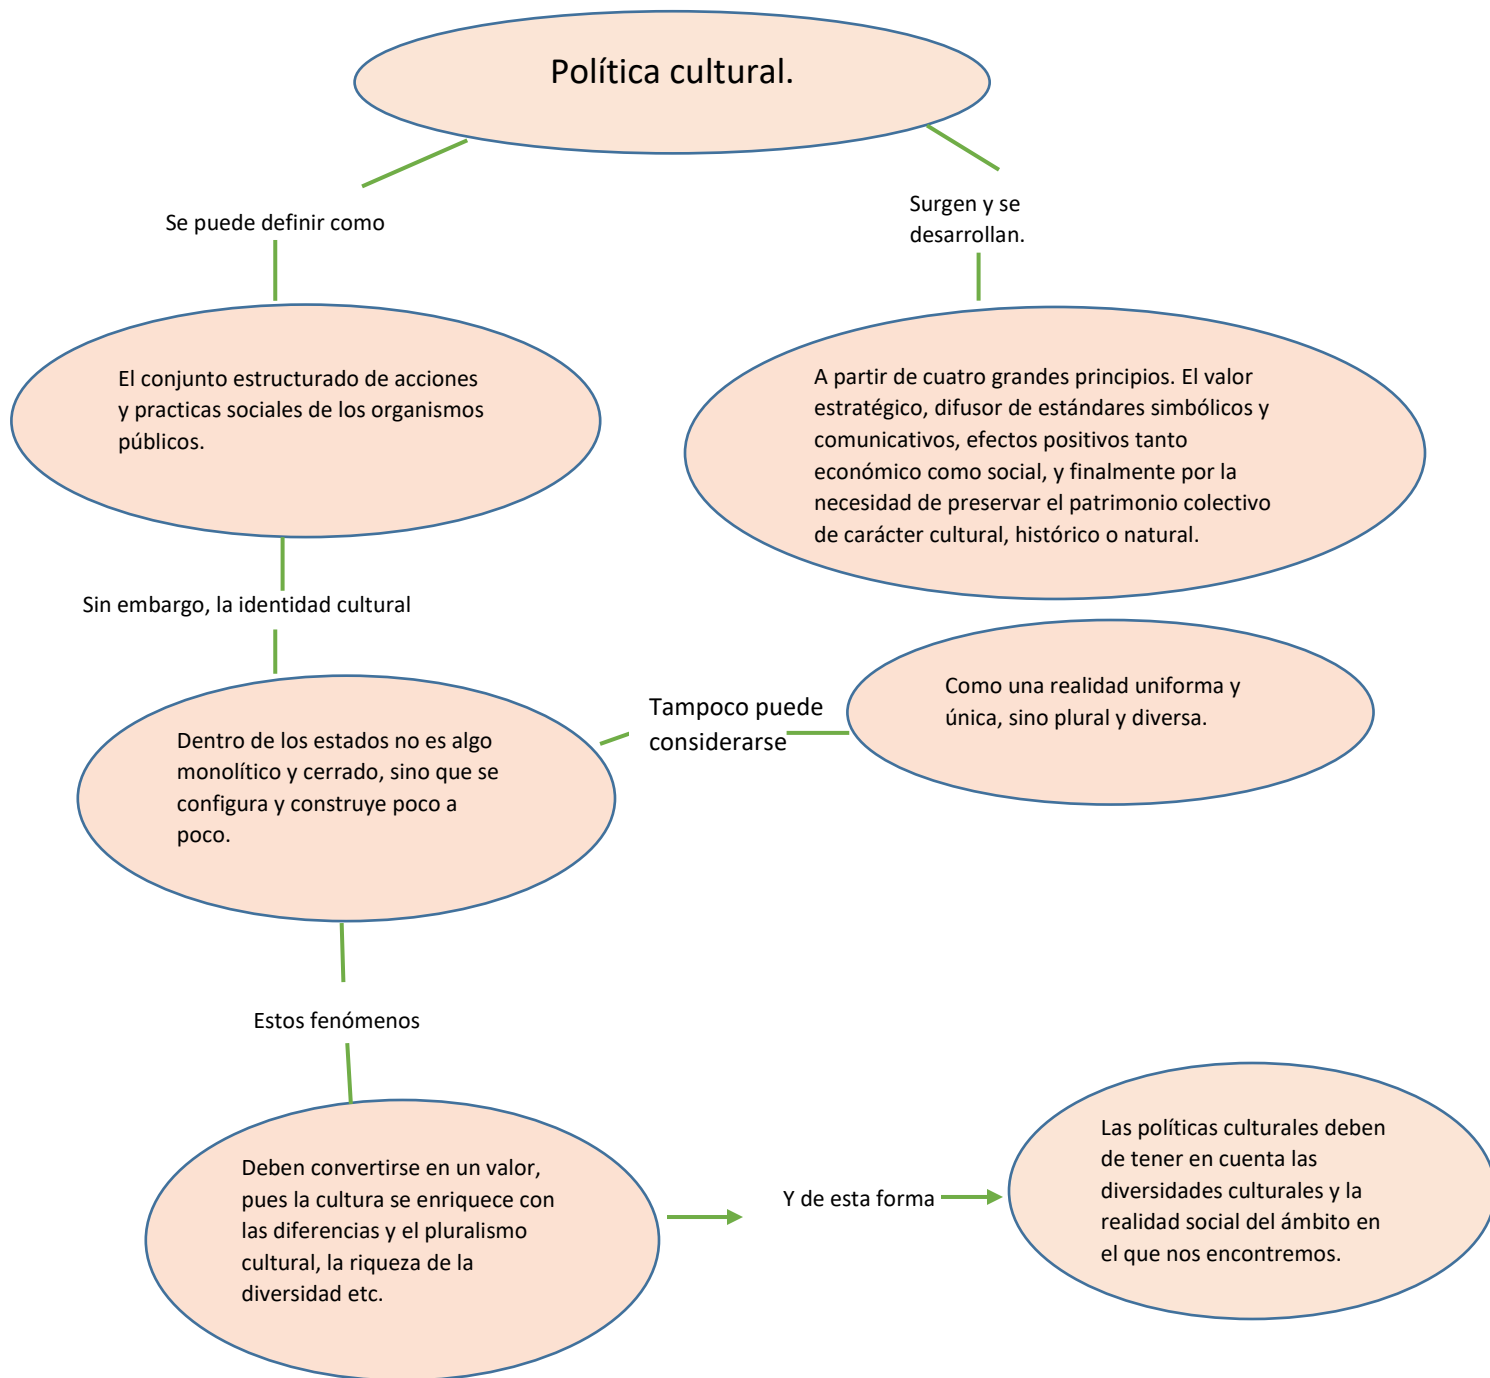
Política cultural.

Se puede definir como

Surgen y se desarrollan.

El conjunto estructurado de acciones y practicas sociales de los organismos públicos.

A partir de cuatro grandes principios. El valor estratégico, difusor de estándares simbólicos y comunicativos, efectos positivos tanto económico como social, y finalmente por la necesidad de preservar el patrimonio colectivo de carácter cultural, histórico o natural.

Sin embargo, la identidad cultural

Dentro de los estados no es algo monolítico y cerrado, sino que se configura y construye poco a poco.

Tampoco puede considerarse

Como una realidad uniforma y única, sino plural y diversa.

Estos fenómenos

Deben convertirse en un valor, pues la cultura se enriquece con las diferencias y el pluralismo cultural, la riqueza de la diversidad etc.

Y de esta forma

Las políticas culturales deben de tener en cuenta las diversidades culturales y la realidad social del ámbito en el que nos encontremos.